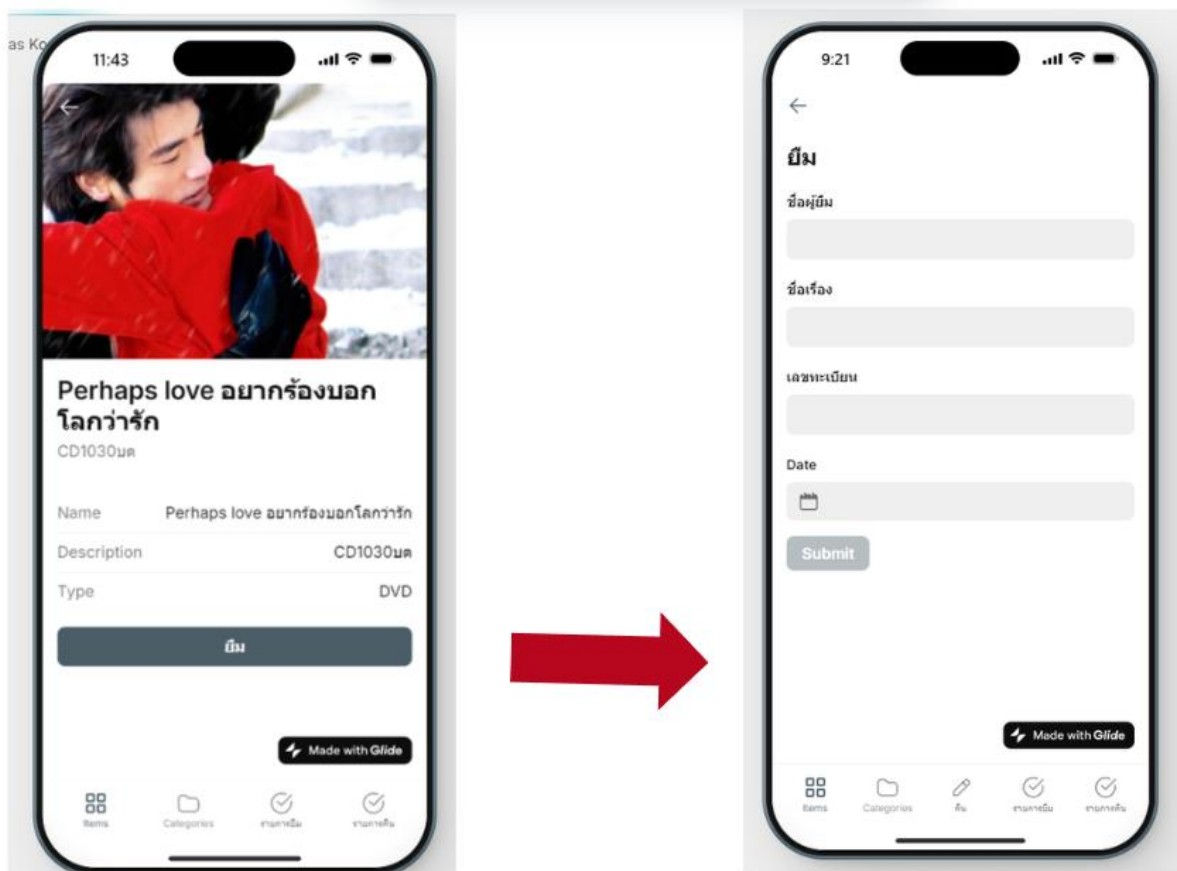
as Ko

11:43

Perhaps love อยากร้องบอกโลกว่ารัก
CD1030มต

| Name | Perhaps love อยากร้องบอกโลกว่ารัก |
|---|---|
| Description | CD1030มต |
| Type | DVD |

ยืม

Made with Glide

Items Categories รายการยืม รายการคืน

9:21

ยืม

ชื่อผู้ยืม

ชื่อเรื่อง

เลขทะเบียน

Date

Submit

Made with Glide

Items Categories คืน รายการยืม รายการคืน